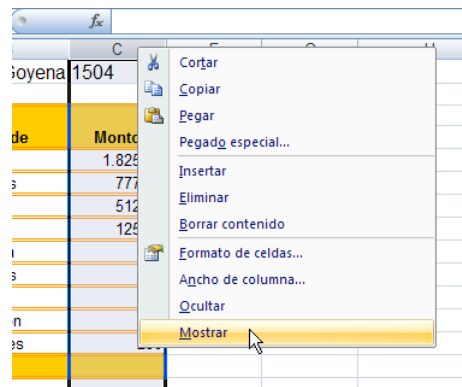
$f_x$

C

Soyena 1504

de

Monto

1.825

s

777

512

125

s

on

es

Cortar
Copiar
Pegar
Pegado especial...
Insertar
Eliminar
Borrar contenido
Formato de celdas...
Ancho de columna...
Ocultar
Mostrar